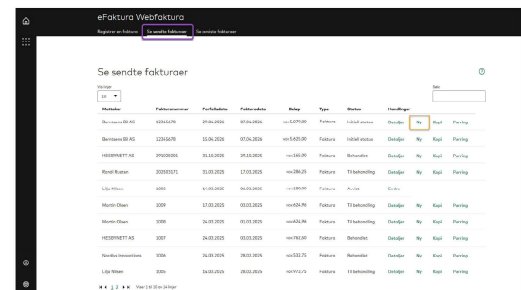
eFaktura Webfaktura

Registrer en faktura Se sendte fakturaer Se avviste fakturaer

Se sendte fakturaer

Visninger
10

Søk

| Mottaker | Fakturanummer | Forfallsdato | Fakturadato | Beløp | Type | Status | Handlinger | | | |
|---|---|---|---|---|---|---|---|---|---|---|
| Bernteens IB AS | 12345679 | 29.04.2026 | 07.04.2026 | NOK 5.070,00 | Faktura | Initiell status | Detaljer | Ny | Kopi | Purring |
| Bernteens IB AS | 12345678 | 10.04.2026 | 07.04.2026 | NOK 5.625,00 | Faktura | Initiell status | Detaljer | Ny | Kopi | Purring |
| HESEPNETT AS | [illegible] | 01.10.2025 | 29.10.2025 | NOK 166,00 | Faktura | Behandlet | Detaljer | Ny | Kopi | Purring |
| Randi Rusten | 102303271 | 31.03.2025 | 17.03.2025 | NOK 286,25 | Faktura | Til behandling | Detaljer | Ny | Kopi | Purring |
| Lilje Nilsen | 4003 | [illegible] | 06.03.2025 | NOK 100,00 | Faktura | Avvist | Detaljer | | | |
| Martin Olsen | 1009 | 17.03.2025 | 03.03.2025 | NOK 624,96 | Faktura | Til behandling | Detaljer | Ny | Kopi | Purring |
| Martin Olsen | 1008 | 24.03.2025 | 03.03.2025 | NOK 624,96 | Faktura | Til behandling | Detaljer | Ny | Kopi | Purring |
| HESEPNETT AS | 1007 | 24.03.2025 | 03.03.2025 | NOK 781,00 | Faktura | Behandlet | Detaljer | Ny | Kopi | Purring |
| Nordlys Innovations | 1006 | 26.04.2025 | 28.02.2025 | NOK 532,75 | Faktura | Behandlet | Detaljer | Ny | Kopi | Purring |
| Lilje Nilsen | 1005 | 24.03.2025 | 28.02.2025 | NOK 972,75 | Faktura | Til behandling | Detaljer | Ny | Kopi | Purring |

1 2 3 Viser 1 til 10 av 24 linjer